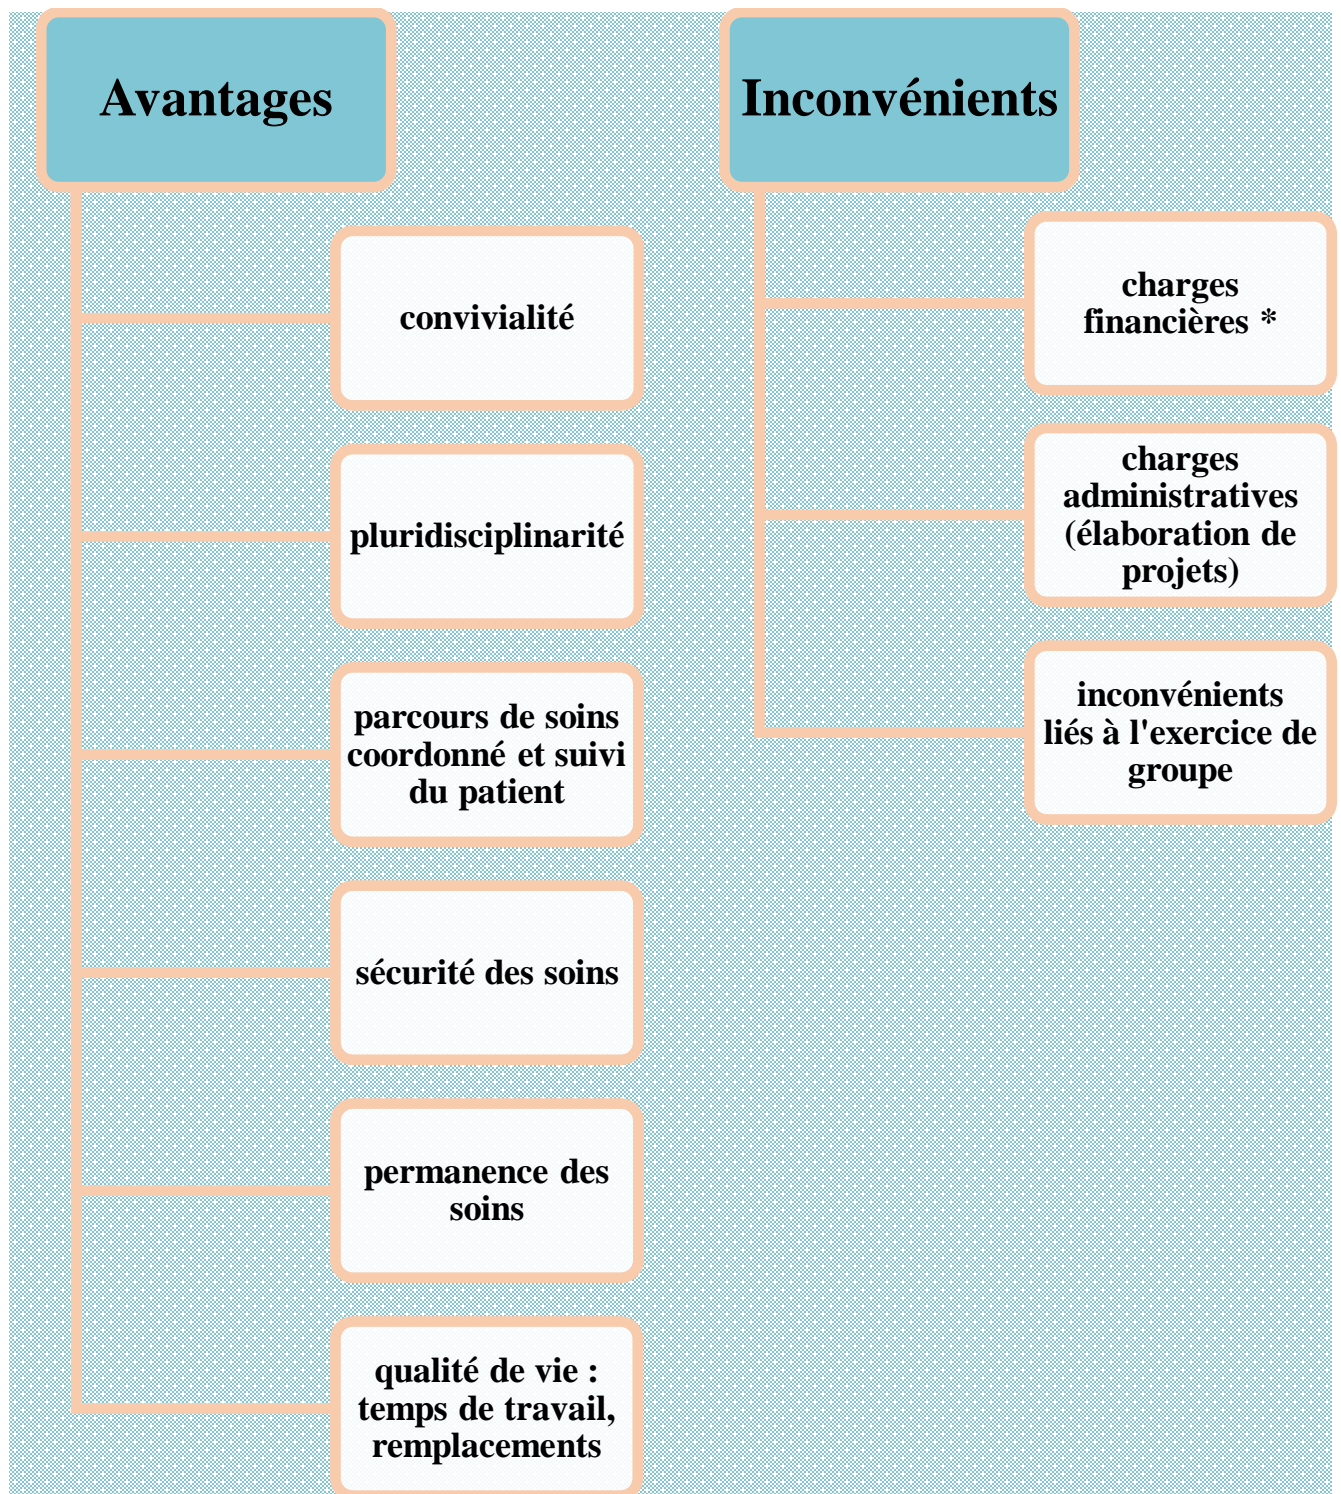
Avantages

convivialité

pluridisciplinarité

parcours de soins coordonné et suivi du patient

sécurité des soins

permanence des soins

qualité de vie : temps de travail, remplacements

Inconvénients

charges financières *

charges administratives (élaboration de projets)

inconvénients liés à l'exercice de groupe